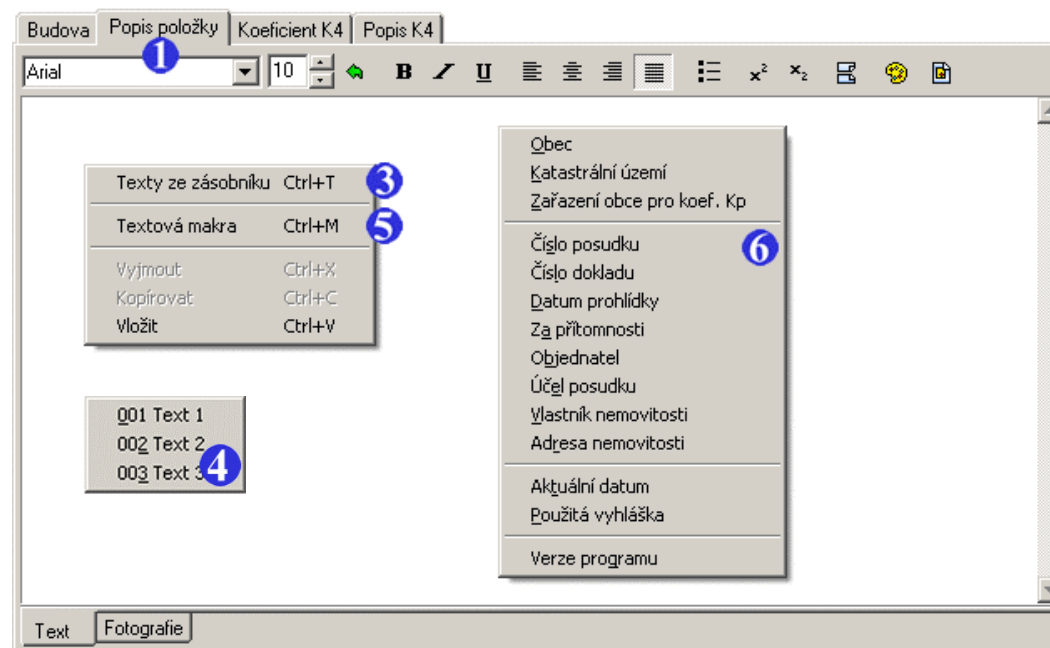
Budova | Popis položky | Koeficient K4 | Popis K4

1

Arial 10 B I U $x^2$ $x_2$

Texty ze zásobníku Ctrl+T
3
Textová makra Ctrl+M
5
Vyjmout Ctrl+X
Kopírovat Ctrl+C
Vložit Ctrl+V

001 Text 1
002 Text 2
003 Text 3
4

Obec
Katastrální území
Zařazení obce pro koef. Kp
Číslo posudku
6
Číslo dokladu
Datum prohlídky
Za přítomnosti
Objednatel
Účel posudku
Vlastník nemovitosti
Adresa nemovitosti
Aktuální datum
Použitá vyhláška
Verze programu

Text | Fotografie